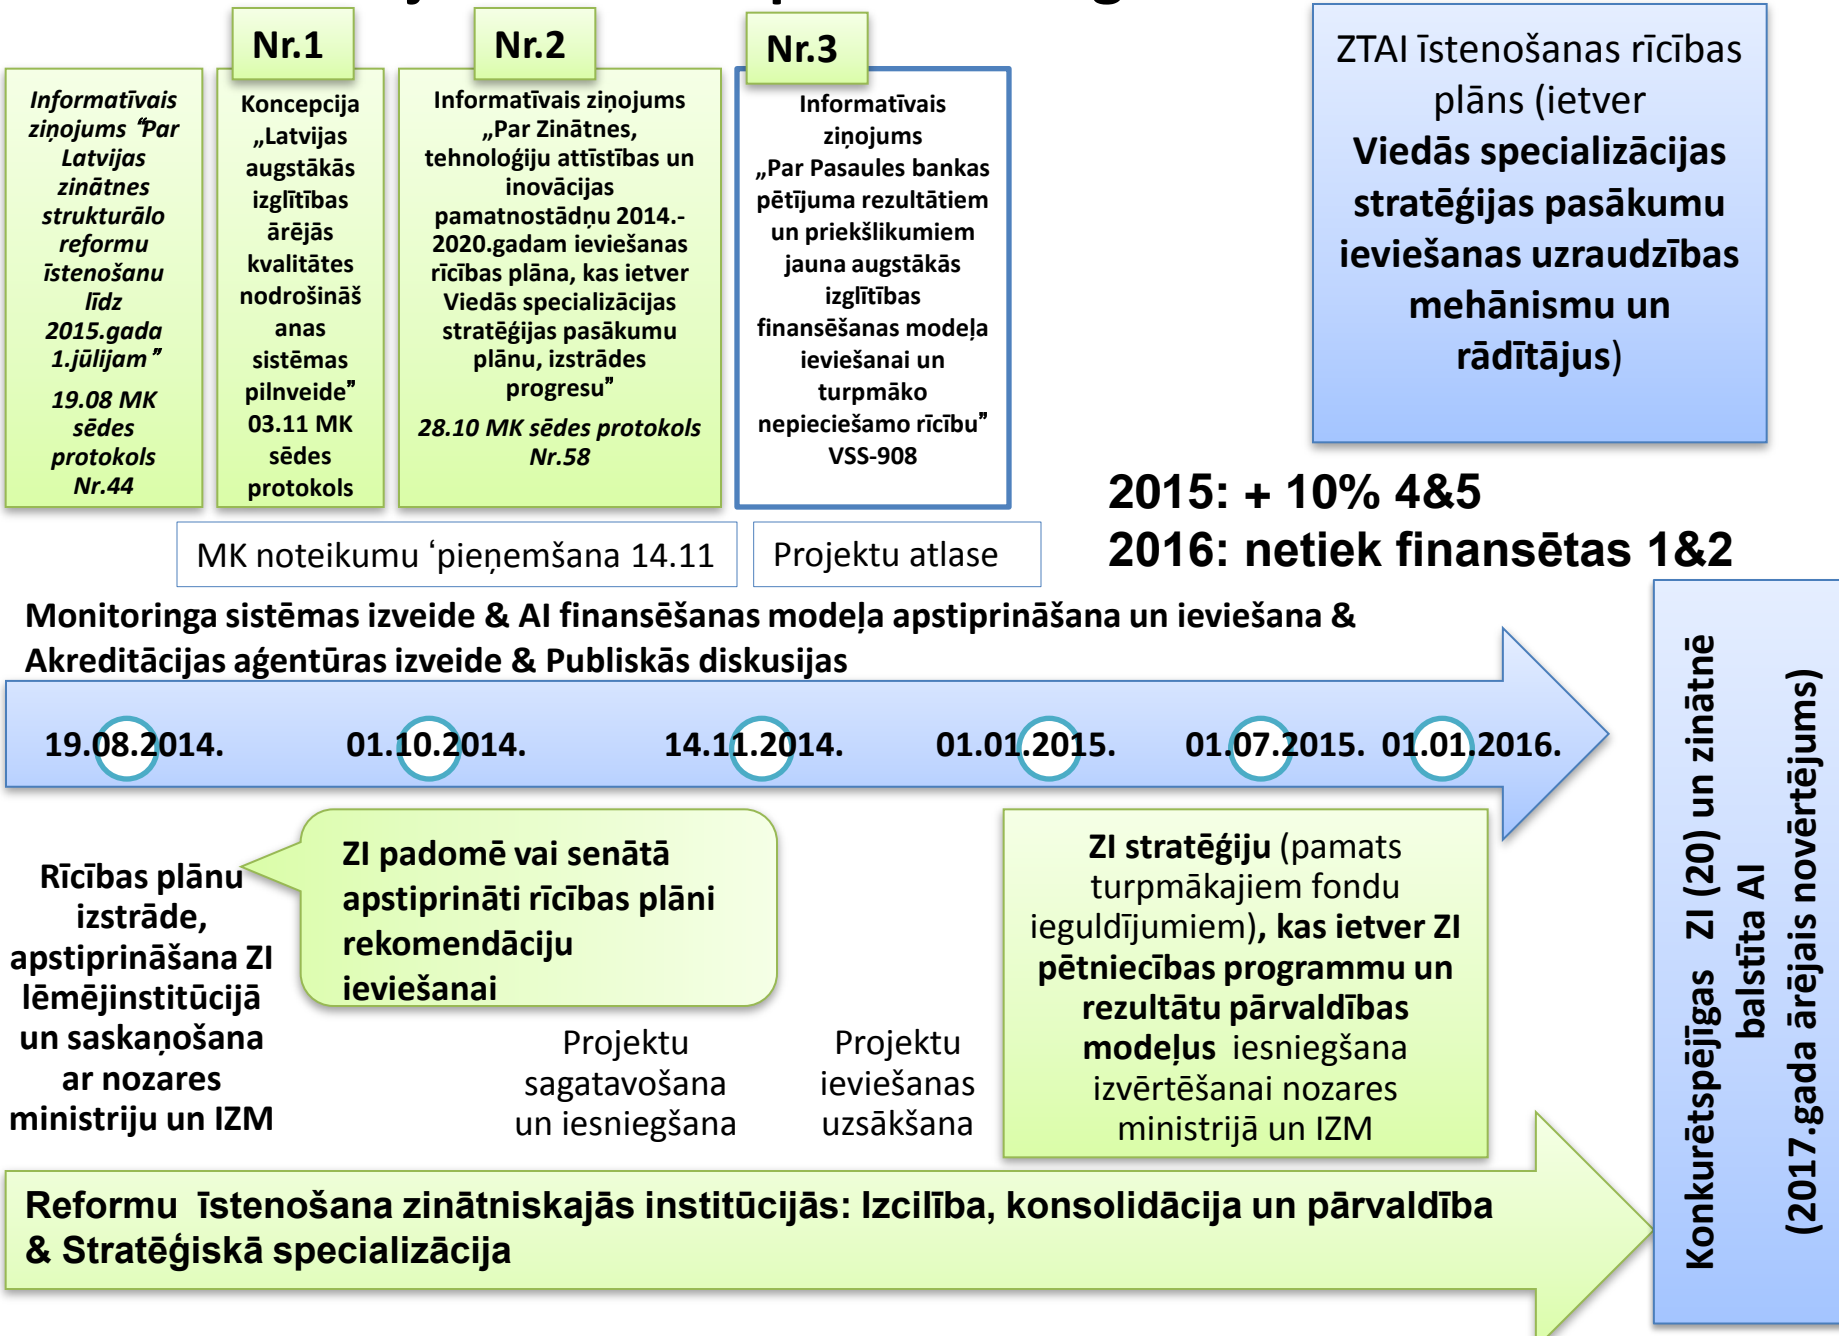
Informatīvais ziņojums "Par Latvijas zinātnes strukturālo reformu īstenošanu līdz 2015.gada 1.jūlijam"

19.08 MK sēdes protokols Nr.44

Nr.1

Koncepcija „Latvijas augstākās izglītības ārējās kvalitātes nodrošināšanas sistēmas pilnveide"

03.11 MK sēdes protokols

Nr.2

Informatīvais ziņojums „Par Zinātnes, tehnoloģiju attīstības un inovācijas pamatnostādņu 2014.-2020.gadam ieviešanas rīcības plāna, kas ietver Viedās specializācijas stratēģijas pasākumu plānu, izstrādes progresu"

28.10 MK sēdes protokols Nr.58

Nr.3

Informatīvais ziņojums „Par Pasaules bankas pētījuma rezultātiem un priekšlikumiem jauna augstākās izglītības finansēšanas modeļa ieviešanai un turpmāko nepieciešamo rīcību"

VSS-908

ZTAI īstenošanas rīcības plāns (ietver Viedās specializācijas stratēģijas pasākumu ieviešanas uzraudzības mehānismu un rādītājus)

2015: + 10% 4&5

2016: netiek finansētas 1&2

MK noteikumu ʻpieņemšana 14.11

Projektu atlase

Monitoringa sistēmas izveide & AI finansēšanas modeļa apstiprināšana un ieviešana & Akreditācijas aģentūras izveide & Publiskās diskusijas

19.08.2014. 01.10.2014. 14.11.2014. 01.01.2015. 01.07.2015. 01.01.2016.

Rīcības plānu izstrāde, apstiprināšana ZI lēmējinstitūcijā un saskaņošana ar nozares ministriju un IZM

ZI padomē vai senātā apstiprināti rīcības plāni rekomendāciju ieviešanai

Projektu sagatavošana un iesniegšana

Projektu ieviešanas uzsākšana

ZI stratēģiju (pamats turpmākajiem fondu ieguldījumiem), kas ietver ZI pētniecības programmu un rezultātu pārvaldības modeļus iesniegšana izvērtēšanai nozares ministrijā un IZM

Reformu īstenošana zinātniskajās institūcijās: Izcilība, konsolidācija un pārvaldība & Stratēģiskā specializācija

Konkurētspējīgas ZI (20) un zinātnē balstīta AI (2017.gada ārējais novērtējums)